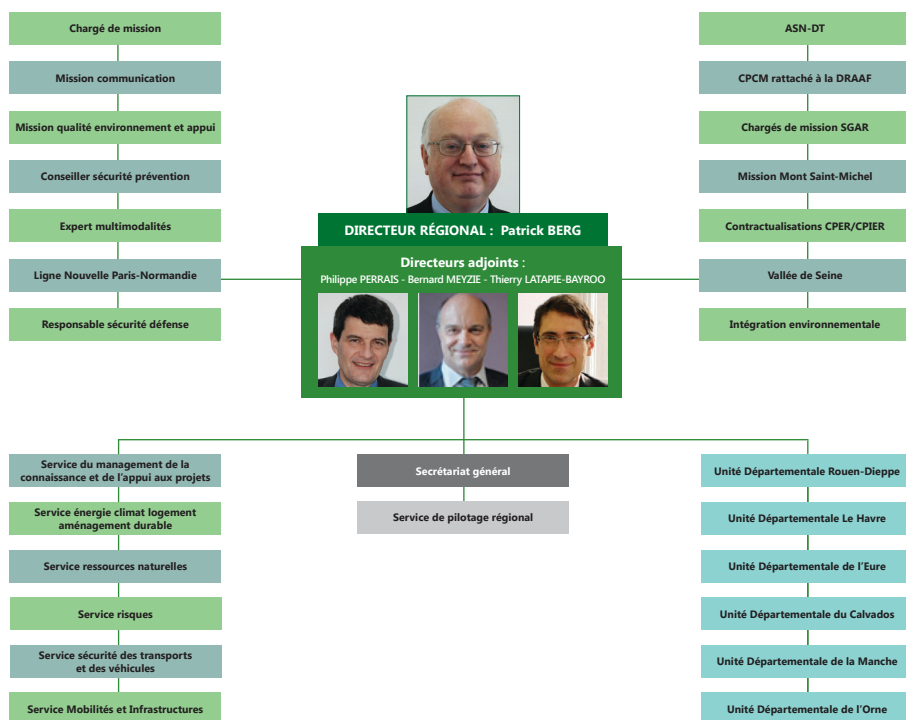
Chargé de mission

Mission communication

Mission qualité environnement et appui

Conseiller sécurité prévention

Expert multimodalités

Ligne Nouvelle Paris-Normandie

Responsable sécurité défense

ASN-DT

CPCM rattaché à la DRAAF

Chargés de mission SGAR

Mission Mont Saint-Michel

Contractualisations CPER/CPIER

Vallée de Seine

Intégration environnementale

DIRECTEUR RÉGIONAL : Patrick BERG

Directeurs adjoints :
Philippe PERRAIS - Bernard MEYZIE - Thierry LATAPIE-BAYROO

Service du management de la connaissance et de l'appui aux projets

Service énergie climat logement aménagement durable

Service ressources naturelles

Service risques

Service sécurité des transports et des véhicules

Service Mobilités et Infrastructures

Secrétariat général

Service de pilotage régional

Unité Départementale Rouen-Dieppe

Unité Départementale Le Havre

Unité Départementale de l'Eure

Unité Départementale du Calvados

Unité Départementale de la Manche

Unité Départementale de l'Orne